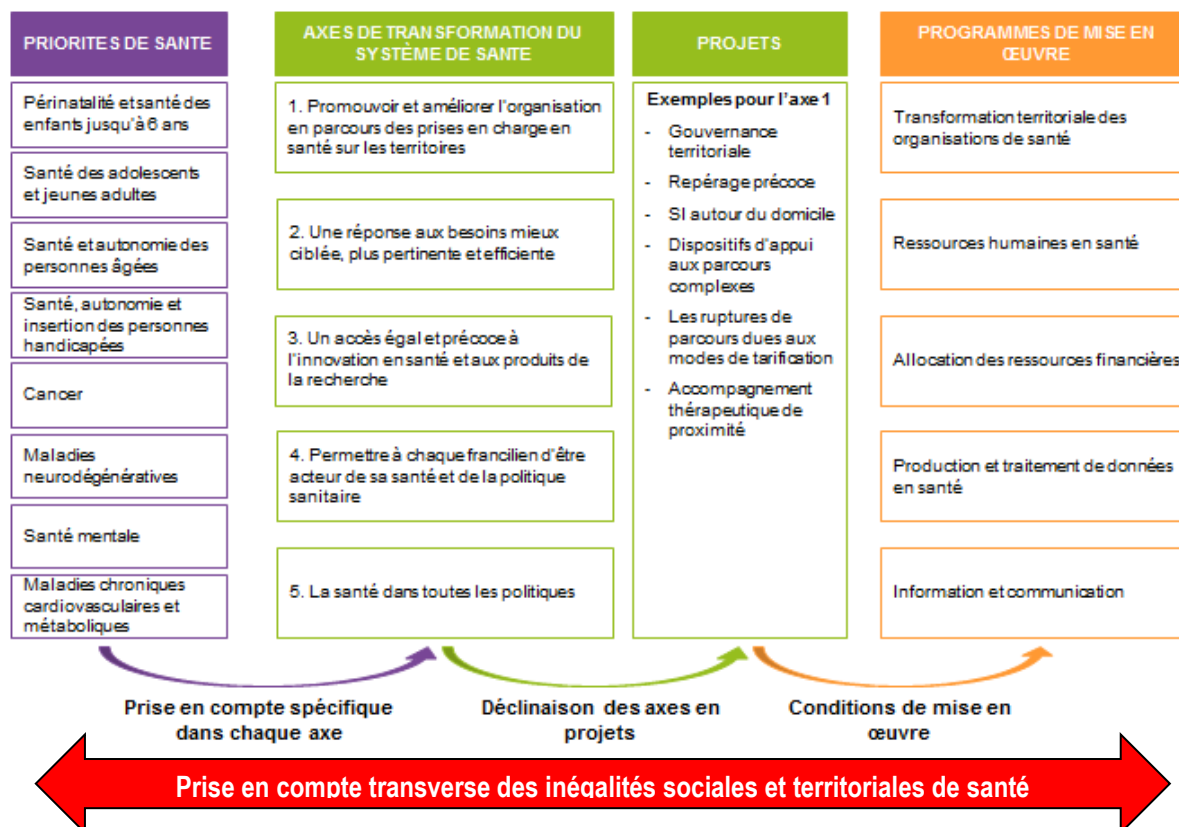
PRIORITES DE SANTE

Périnatalité et santé des enfants jusqu'à 6 ans

Santé des adolescents et jeunes adultes

Santé et autonomie des personnes âgées

Santé, autonomie et insertion des personnes handicapées

Cancer

Maladies neurodégénératives

Santé mentale

Maladies chroniques cardiovasculaires et métaboliques

AXES DE TRANSFORMATION DU SYSTÈME DE SANTE

1. Promouvoir et améliorer l'organisation en parcours des prises en charge en santé sur les territoires

2. Une réponse aux besoins mieux ciblée, plus pertinente et efficiente

3. Un accès égal et précoce à l'innovation en santé et aux produits de la recherche

4. Permettre à chaque francilien d'être acteur de sa santé et de la politique sanitaire

5. La santé dans toutes les politiques

PROJETS

Exemples pour l'axe 1

- Gouvernance territoriale
- Repérage précoce
- SI autour du domicile
- Dispositifs d'appui aux parcours complexes
- Les ruptures de parcours dues aux modes de tarification
- Accompagnement thérapeutique de proximité

PROGRAMMES DE MISE EN ŒUVRE

Transformation territoriale des organisations de santé

Ressources humaines en santé

Allocation des ressources financières

Production et traitement de données en santé

Information et communication

Prise en compte spécifique dans chaque axe

Déclinaison des axes en projets

Conditions de mise en œuvre

Prise en compte transverse des inégalités sociales et territoriales de santé